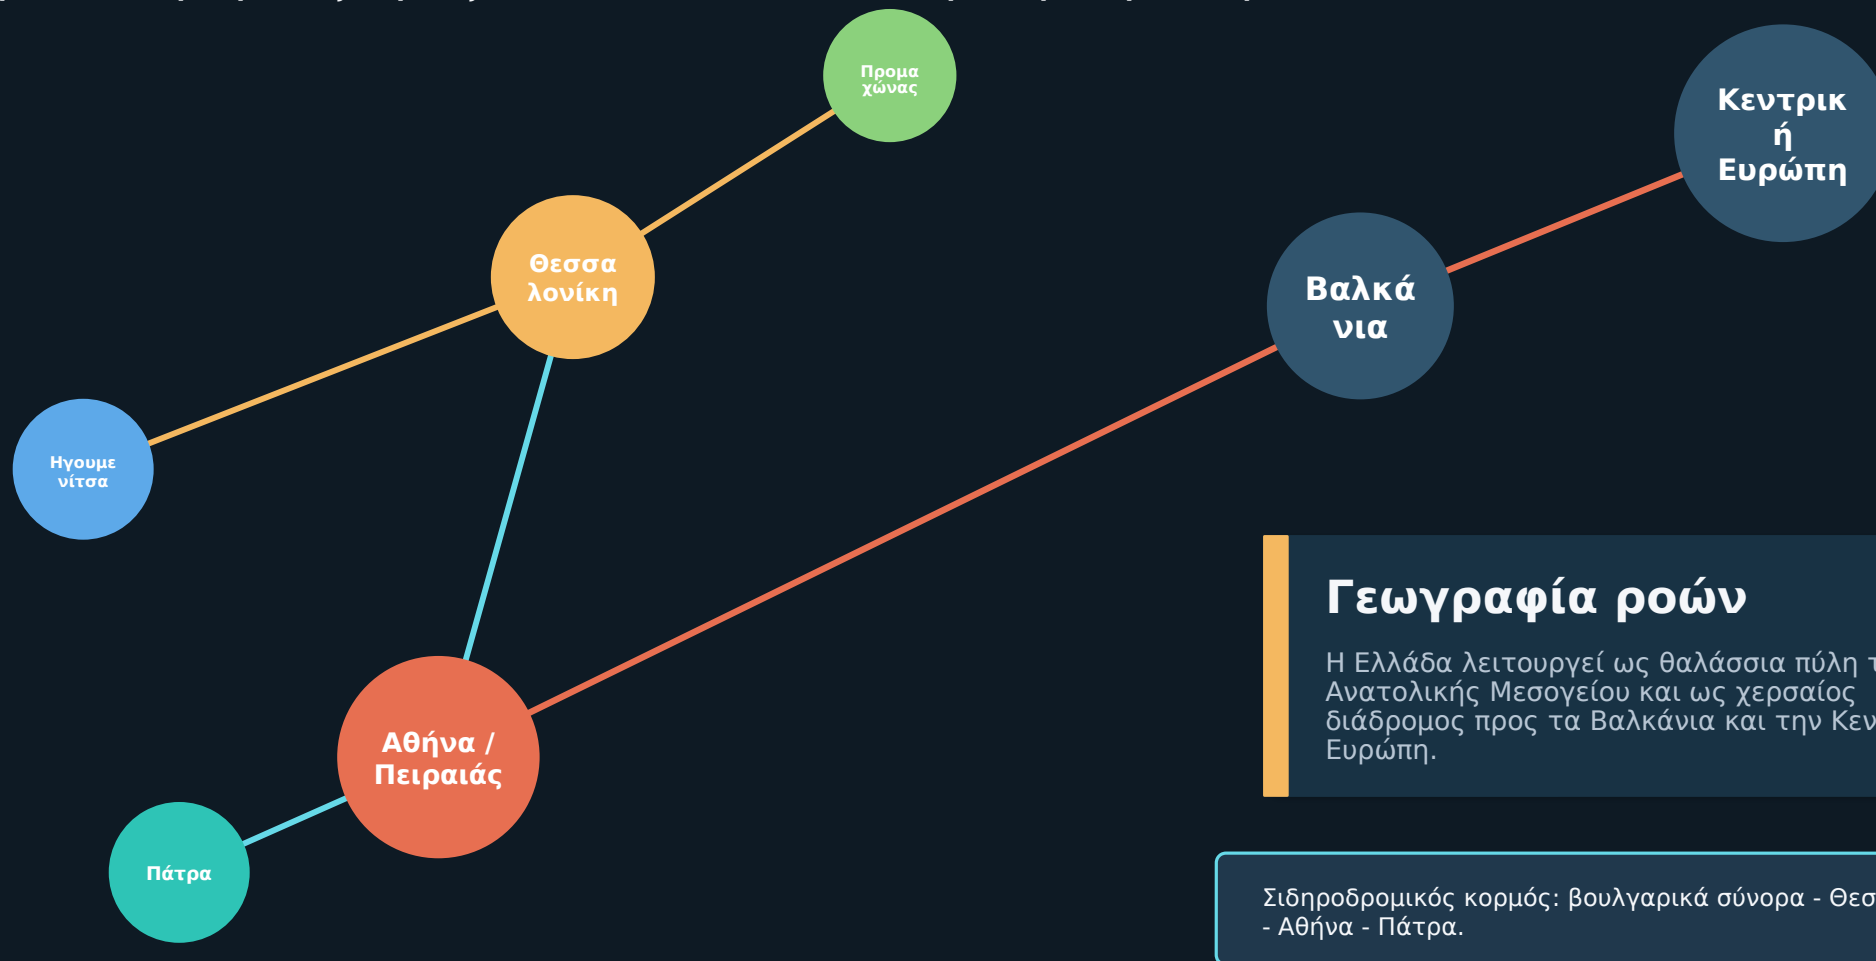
Προμαχώνας

Κεντρική Ευρώπη

Θεσσαλονίκη

Βαλκάνια

Ηγουμενίτσα

Γεωγραφία ροών

Η Ελλάδα λειτουργεί ως θαλάσσια πύλη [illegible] Ανατολικής Μεσογείου και ως χερσαίος διάδρομος προς τα Βαλκάνια και την Κεν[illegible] Ευρώπη.

Αθήνα / Πειραιάς

Πάτρα

Σιδηροδρομικός κορμός: βουλγαρικά σύνορα - Θεσ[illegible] - Αθήνα - Πάτρα.